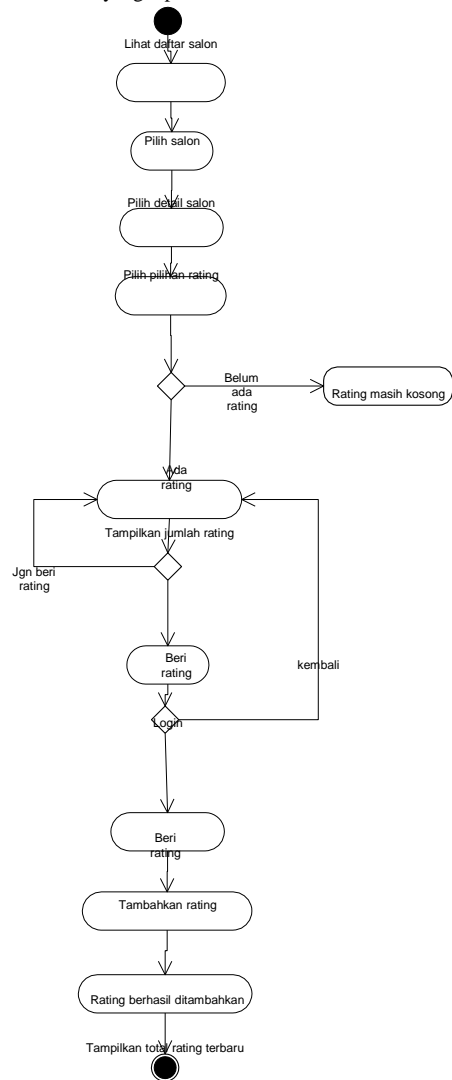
Lihat daftar salon

Pilih salon

Pilih detail salon

Pilih pilihan rating

Belum ada rating

Rating masih kosong

Ada rating

Tampilkan jumlah rating

Jgn beri rating

Beri rating

kembali

Login

Beri rating

Tambahkan rating

Rating berhasil ditambahkan

Tampilkan total rating terbaru